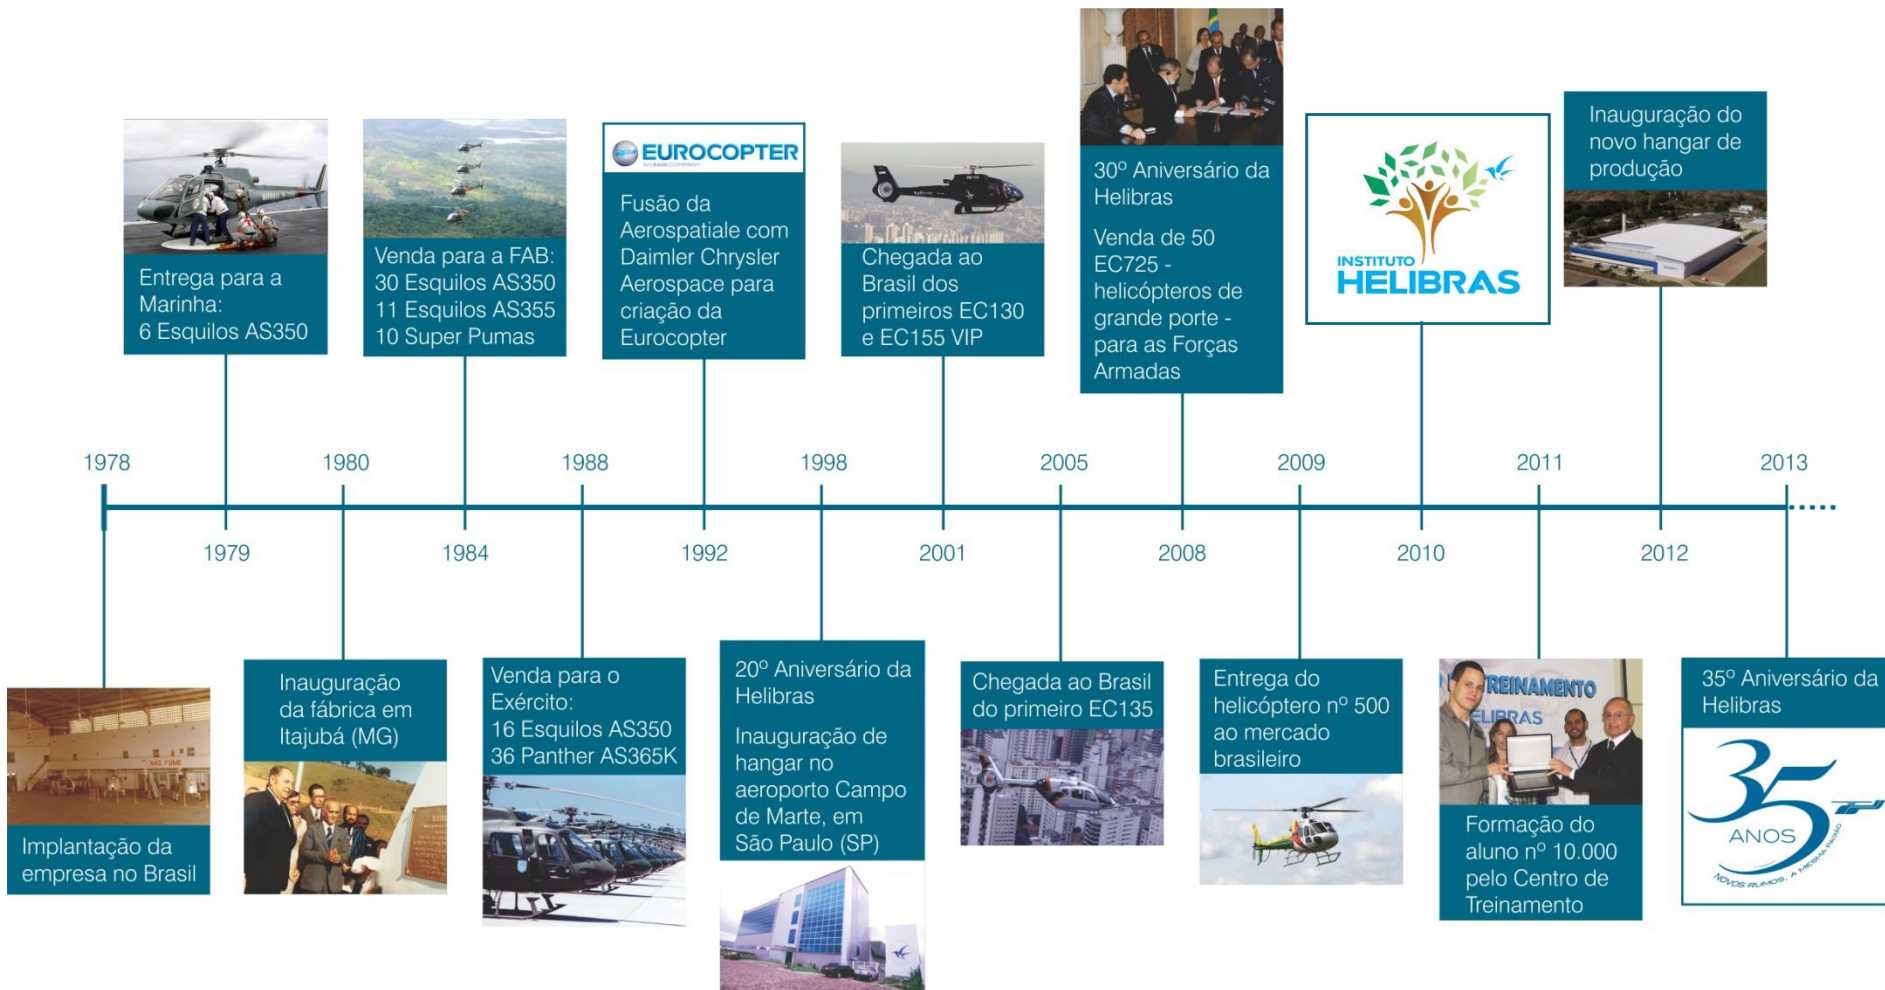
Entrega para a Marinha:
6 Esquilos AS350

Venda para a FAB:
30 Esquilos AS350
11 Esquilos AS355
10 Super Pumas

EUROCOPTER
AN EADS COMPANY

Fusão da Aerospatiale com Daimler Chrysler Aerospace para criação da Eurocopter

Chegada ao Brasil dos primeiros EC130 e EC155 VIP

30º Aniversário da Helibras

Venda de 50 EC725 - helicópteros de grande porte - para as Forças Armadas

INSTITUTO HELIBRAS

Inauguração do novo hangar de produção

1978
1980
1988
1998
2005
2009
2011
2013

1979
1984
1992
2001
2008
2010
2012

Implantação da empresa no Brasil

Inauguração da fábrica em Itajubá (MG)

Venda para o Exército:
16 Esquilos AS350
36 Panther AS365K

20º Aniversário da Helibras

Inauguração de hangar no aeroporto Campo de Marte, em São Paulo (SP)

Chegada ao Brasil do primeiro EC135

Entrega do helicóptero nº 500 ao mercado brasileiro

TREINAMENTO
HELIBRAS

Formação do aluno nº 10.000 pelo Centro de Treinamento

35º Aniversário da Helibras

35 ANOS
NOVOS RUMOS, A MESMA PAIXÃO